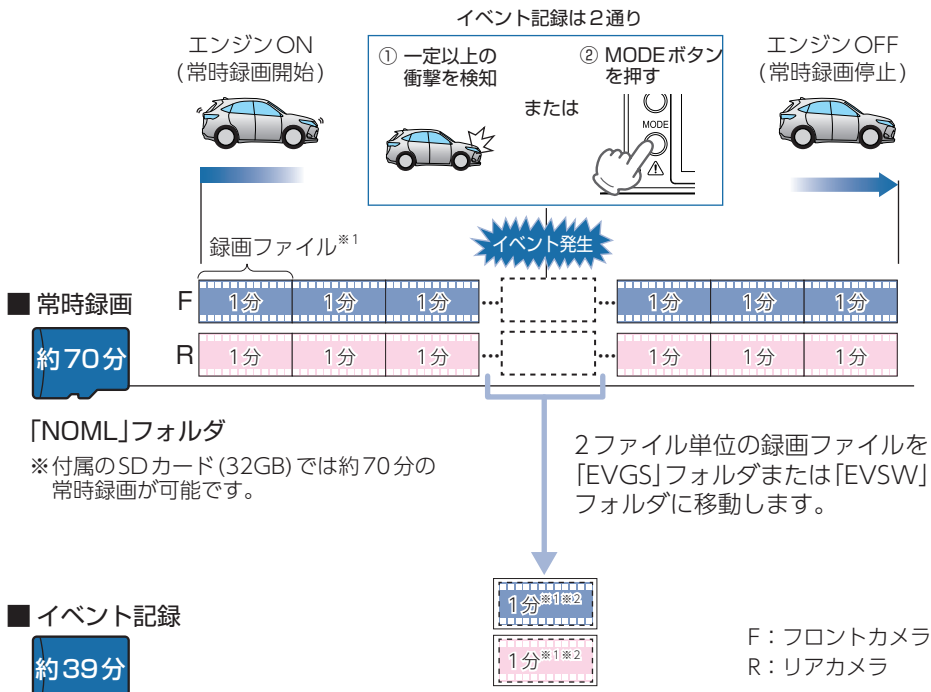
イベント記録は2通り

エンジンON
(常時録画開始)

① 一定以上の衝撃を検知

または

② MODEボタンを押す

MODE

エンジンOFF
(常時録画停止)

録画ファイル$^{※1}$

イベント発生

■ 常時録画

約70分

F 1分 1分 1分 1分 1分 1分

R 1分 1分 1分 1分 1分 1分

「NOML」フォルダ
※付属のSDカード(32GB)では約70分の常時録画が可能です。

2ファイル単位の録画ファイルを「EVGS」フォルダまたは「EVSW」フォルダに移動します。

■ イベント記録

約39分

1分$^{※1※2}$
1分$^{※1※2}$

F：フロントカメラ
R：リアカメラ